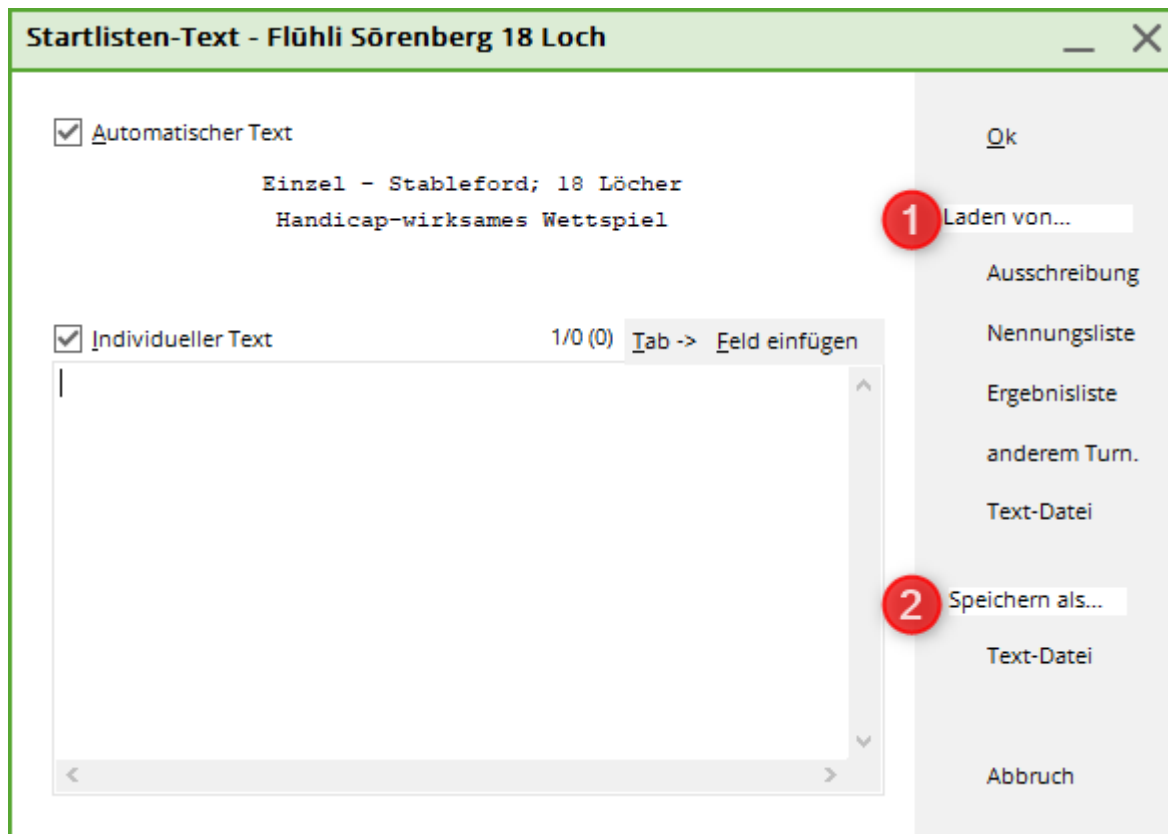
Startlisten-Text - Flühli Sörenberg 18 Loch

Automatischer Text

Einzel - Stableford; 18 Löcher
Handicap-wirksames Wettspiel

Individueller Text

1/0 (0)

Tab ->

Feld einfügen

Ok

1

Laden von...

Ausschreibung

Nennungsliste

Ergebnisliste

anderem Turn.

Text-Datei

2

Speichern als...

Text-Datei

Abbruch